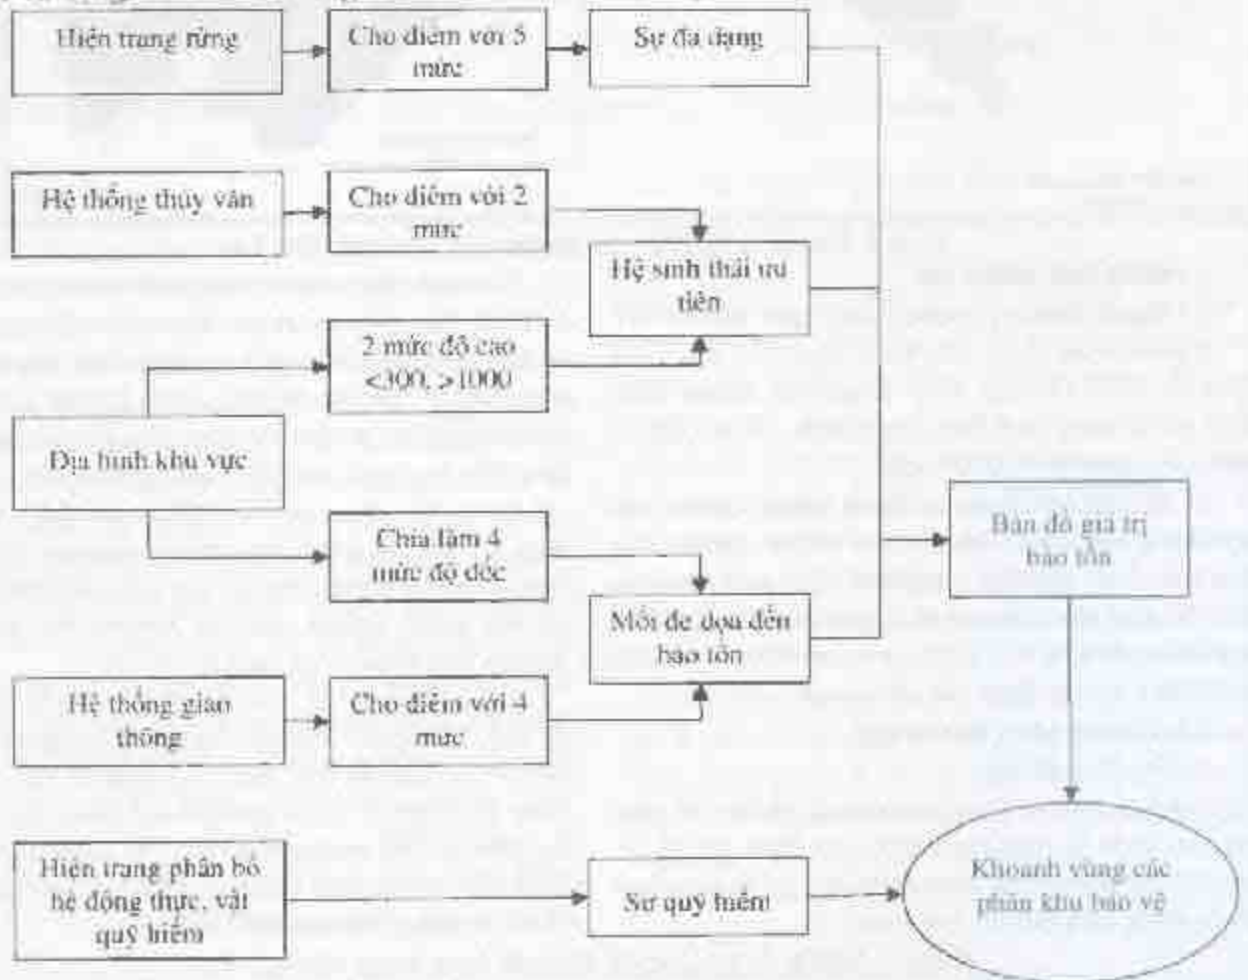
Hiện trạng rừng

Cho điểm với 5 mức

Sự đa dạng

Hệ thống thủy văn

Cho điểm với 2 mức

Hệ sinh thái ưu tiên

2 mức độ cao <300, >1000

Địa hình khu vực

Chia làm 4 mức độ dốc

Mối đe dọa đến bảo tồn

Bản đồ giá trị bảo tồn

Hệ thống giao thông

Cho điểm với 4 mức

Hiện trạng phân bố hệ động thực vật quý hiếm

Sự quý hiếm

Khoanh vùng các phân khu bảo vệ